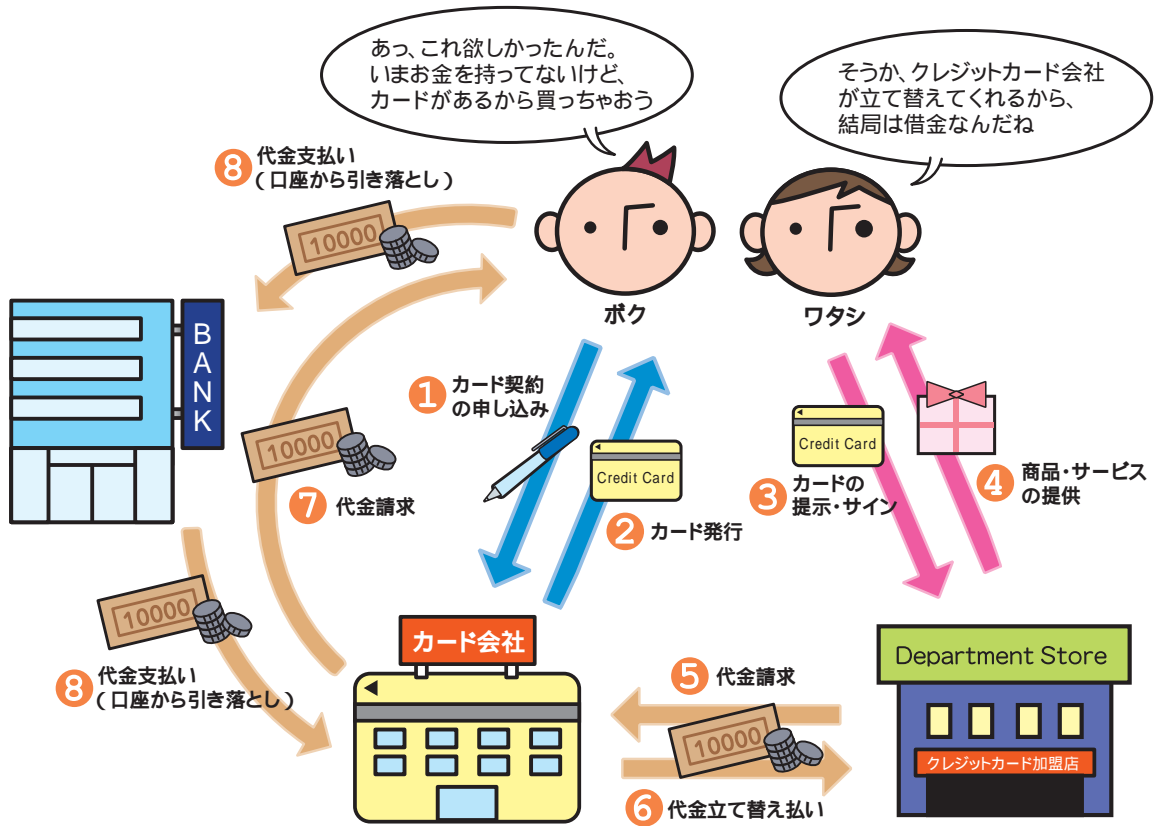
あっ、これ欲しかったんだ。
いまお金を持ってないけど、
カードがあるから買っちゃおう

そうか、クレジットカード会社
が立て替えてくれるから、
結局は借金なんだね

8 代金支払い
（口座から引き落とし）

10000

ボク

ワタシ

BANK

1 カード契約
の申し込み

10000

Credit Card

Credit Card

3 カードの
提示・サイン

4 商品・サービス
の提供

7 代金請求

2 カード発行

10000

カード会社

Department Store

8 代金支払い
（口座から引き落とし）

5 代金請求

10000

クレジットカード加盟店

6 代金立て替え払い